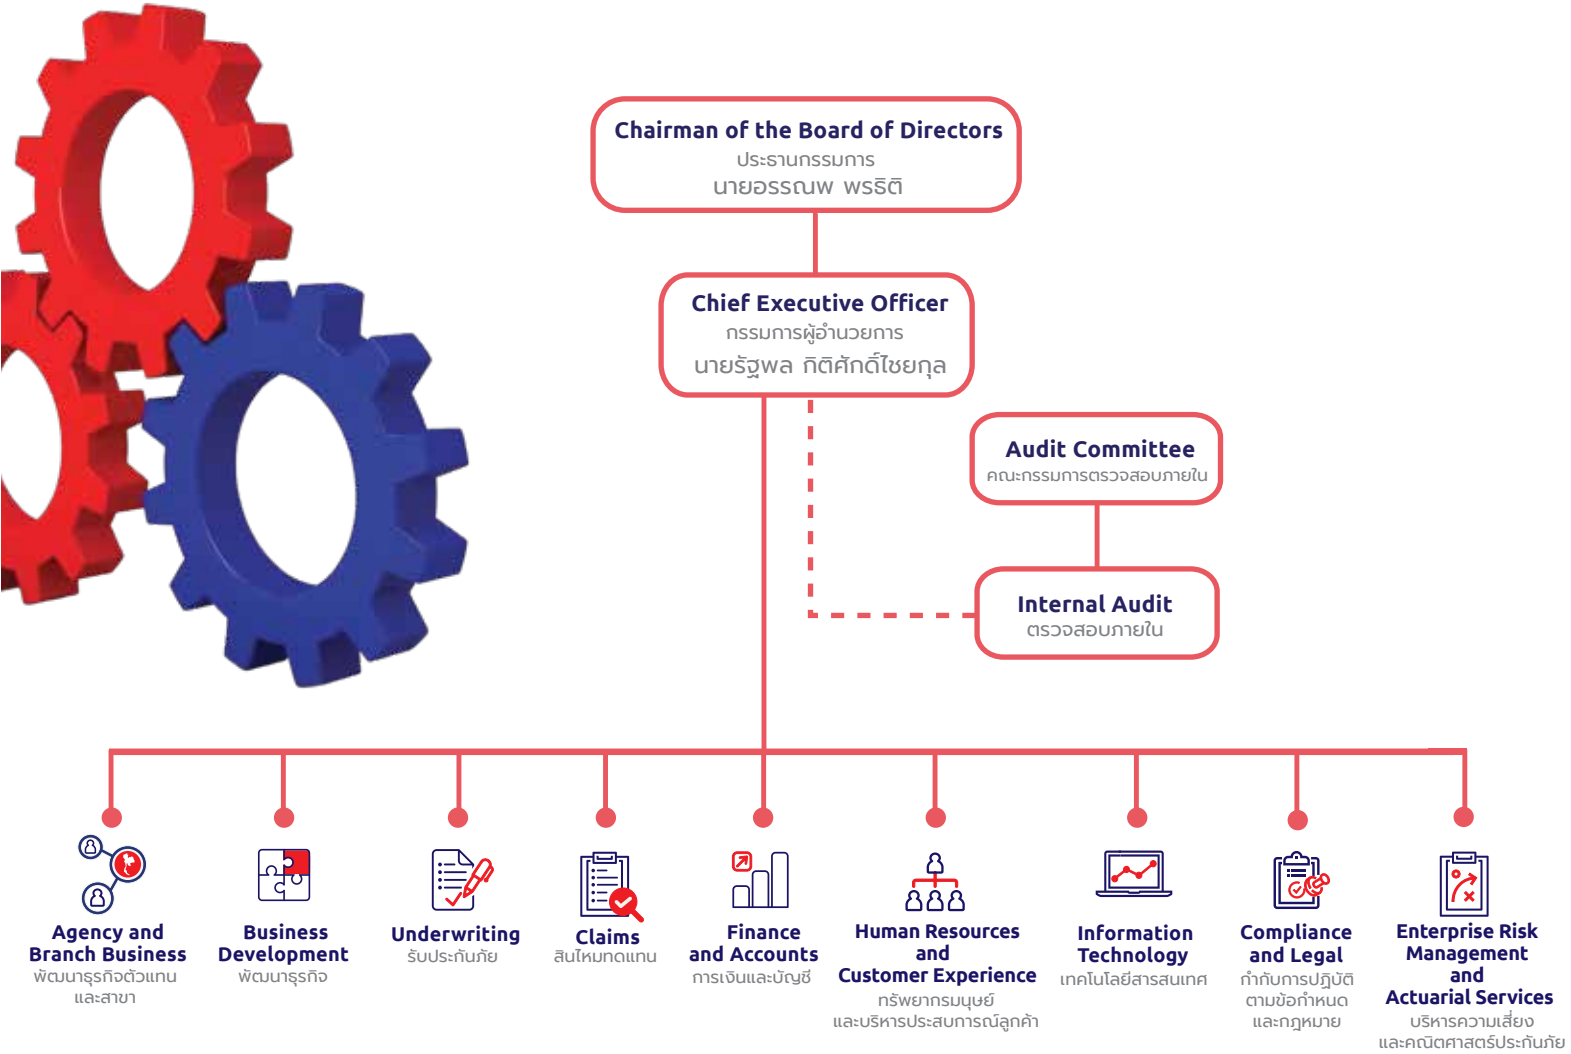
Chairman of the Board of Directors
ประธานกรรมการ
นายอรรณพ พรธิติ

Chief Executive Officer
กรรมการผู้อำนวยการ
นายรัฐพล กิติศักดิ์ไชยกุล

Audit Committee
คณะกรรมการตรวจสอบภายใน

Internal Audit
ตรวจสอบภายใน

Agency and Branch Business
พัฒนาธุรกิจตัวแทนและสาขา

Business Development
พัฒนาธุรกิจ

Underwriting
รับประกันภัย

Claims
สินไหมทดแทน

Finance and Accounts
การเงินและบัญชี

Human Resources and Customer Experience
ทรัพยากรมนุษย์และบริหารประสบการณ์ลูกค้า

Information Technology
เทคโนโลยีสารสนเทศ

Compliance and Legal
กำกับการปฏิบัติตามข้อกำหนดและกฎหมาย

Enterprise Risk Management and Actuarial Services
บริหารความเสี่ยงและคณิตศาสตร์ประกันภัย